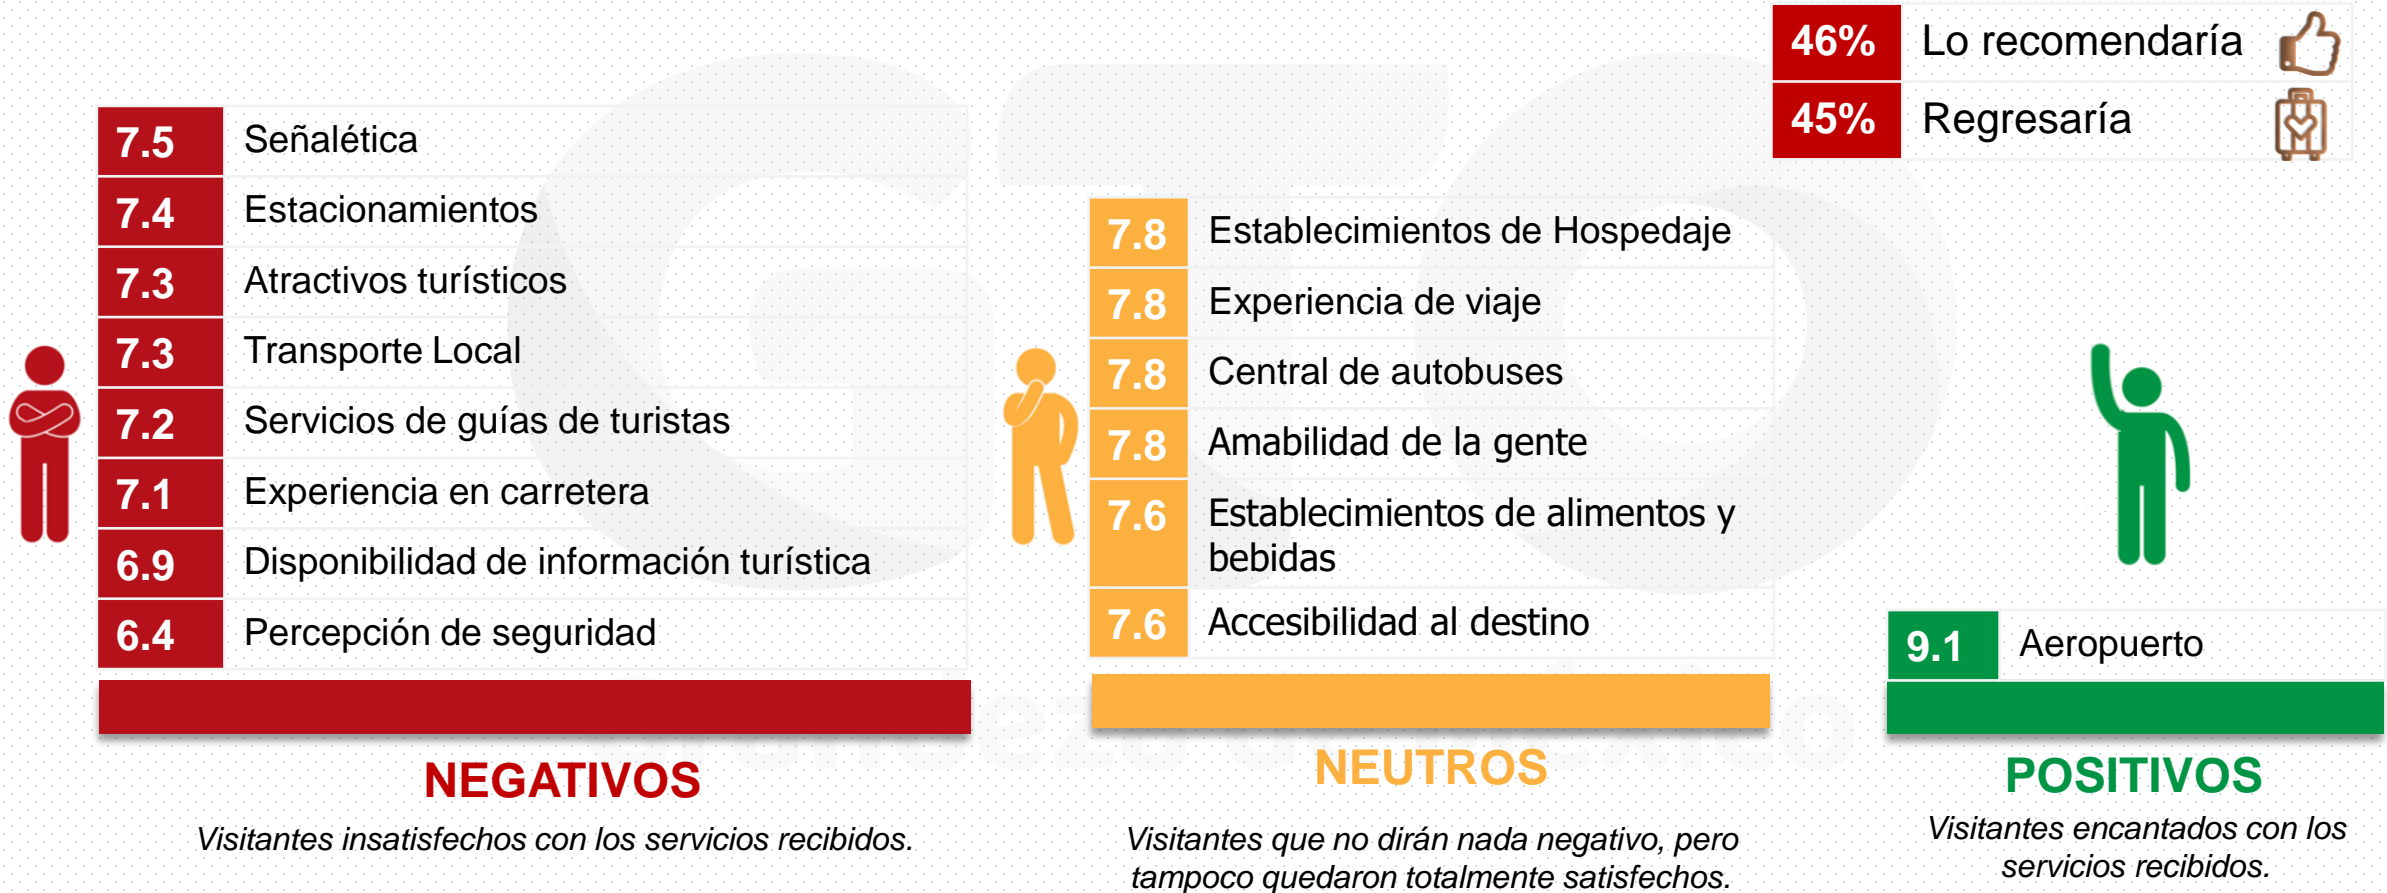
| | |
|---|---|
| 46% | Lo recomendaría |
| 45% | Regresaría |

| | |
|---|---|
| 7.5 | Señalética |
| 7.4 | Estacionamientos |
| 7.3 | Atractivos turísticos |
| 7.3 | Transporte Local |
| 7.2 | Servicios de guías de turistas |
| 7.1 | Experiencia en carretera |
| 6.9 | Disponibilidad de información turística |
| 6.4 | Percepción de seguridad |

NEGATIVOS

Visitantes insatisfechos con los servicios recibidos.

| | |
|---|---|
| 7.8 | Establecimientos de Hospedaje |
| 7.8 | Experiencia de viaje |
| 7.8 | Central de autobuses |
| 7.8 | Amabilidad de la gente |
| 7.6 | Establecimientos de alimentos y bebidas |
| 7.6 | Accesibilidad al destino |

NEUTROS

Visitantes que no dirán nada negativo, pero tampoco quedaron totalmente satisfechos.

| | |
|---|---|
| 9.1 | Aeropuerto |

POSITIVOS

Visitantes encantados con los servicios recibidos.